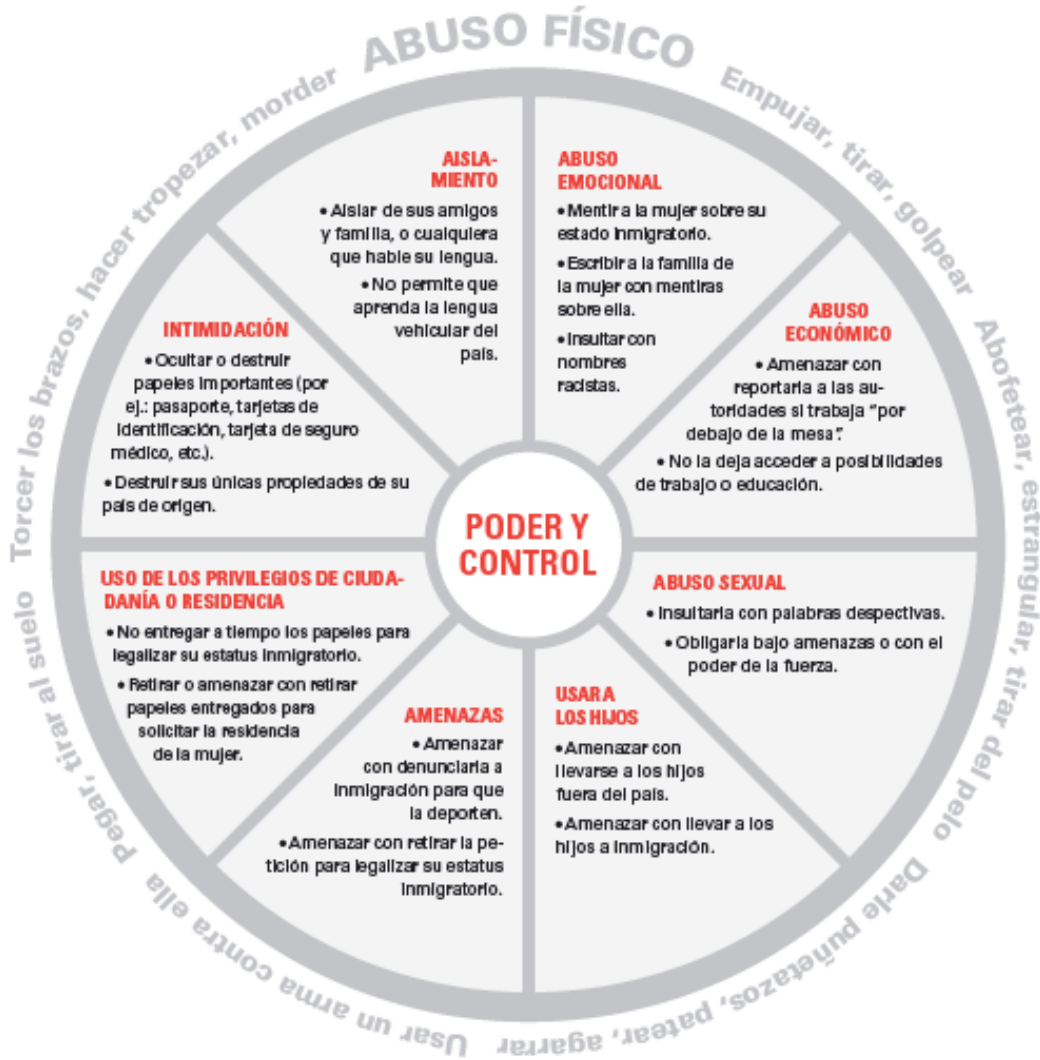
ABUSO FÍSICO

Empujar, tirar, golpear

Abofetear, estrangular, tirar del pelo

Darle puñetazos, patear, agarrar

Usar un arma contra ella

Pegar, tirar al suelo

Torcer los brazos, hacer tropezar, morder

AISLAMIENTO
• Aislar de sus amigos y familia, o cualquiera que hable su lengua.
• No permite que aprenda la lengua vehicular del país.

ABUSO EMOCIONAL
• Mentir a la mujer sobre su estado inmigratorio.
• Escribir a la familia de la mujer con mentiras sobre ella.
• Insultar con nombres racistas.

ABUSO ECONÓMICO
• Amenazar con reportarla a las autoridades si trabaja "por debajo de la mesa".
• No la deja acceder a posibilidades de trabajo o educación.

ABUSO SEXUAL
• Insultarla con palabras despectivas.
• Obligarla bajo amenazas o con el poder de la fuerza.

USAR A LOS HIJOS
• Amenazar con llevarse a los hijos fuera del país.
• Amenazar con llevar a los hijos a inmigración.

AMENAZAS
• Amenazar con denunciarla a inmigración para que la deporten.
• Amenazar con retirar la petición para legalizar su estatus inmigratorio.

USO DE LOS PRIVILEGIOS DE CIUDADANÍA O RESIDENCIA
• No entregar a tiempo los papeles para legalizar su estatus inmigratorio.
• Retirar o amenazar con retirar papeles entregados para solicitar la residencia de la mujer.

INTIMIDACIÓN
• Ocultar o destruir papeles importantes (por ej.: pasaporte, tarjetas de identificación, tarjeta de seguro médico, etc.).
• Destruir sus únicas propiedades de su país de origen.

PODER Y CONTROL